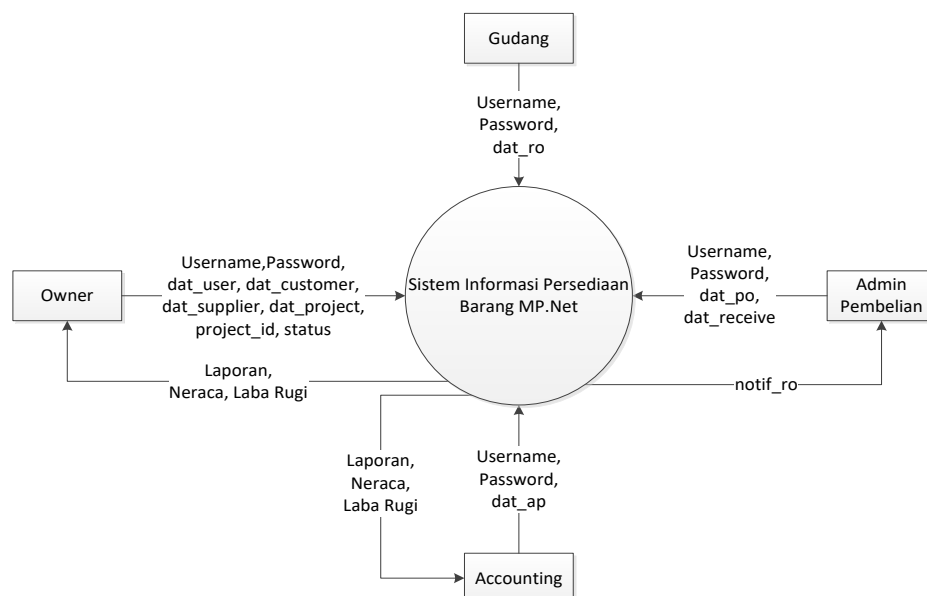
Gudang

Username,
Password,
dat_ro

Owner

Username,Password,
dat_user, dat_customer,
dat_supplier, dat_project,
project_id, status

Sistem Informasi Persediaan Barang MP.Net

Username,
Password,
dat_po,
dat_receive

Admin Pembelian

Laporan,
Neraca, Laba Rugi

notif_ro

Laporan,
Neraca,
Laba Rugi

Username,
Password,
dat_ap

Accounting